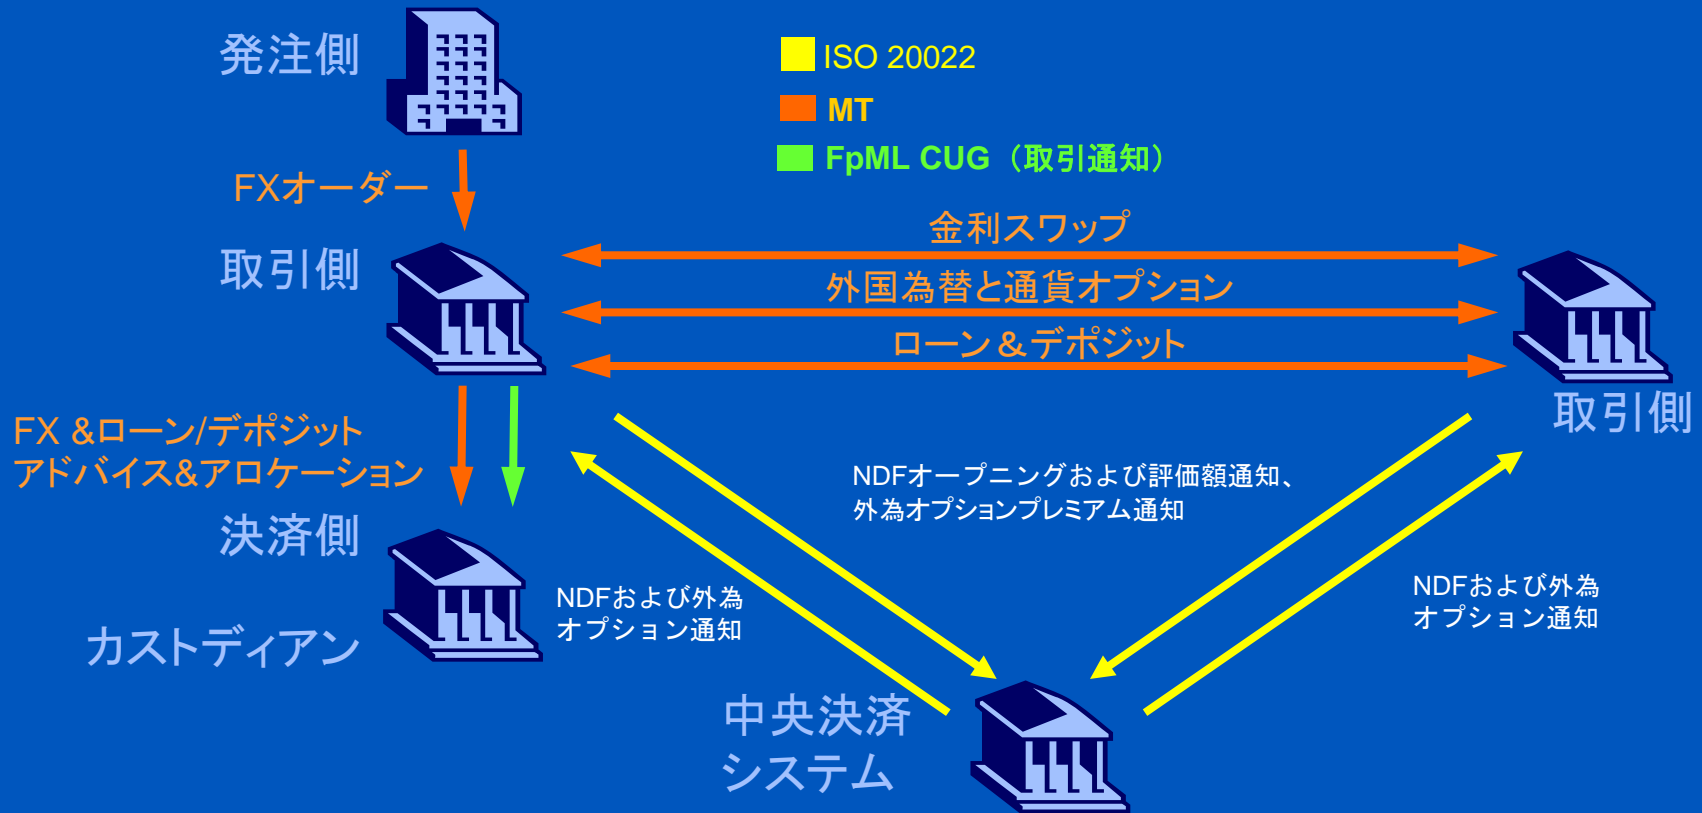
発注側

ISO 20022
MT
FpML CUG（取引通知）

FXオーダー

取引側

金利スワップ
外国為替と通貨オプション
ローン＆デポジット

取引側

FX &ローン/デポジット
アドバイス&アロケーション

NDFオープニングおよび評価額通知、
外為オプションプレミアム通知

決済側

カストディアン

NDFおよび外為
オプション通知

NDFおよび外為
オプション通知

中央決済
システム